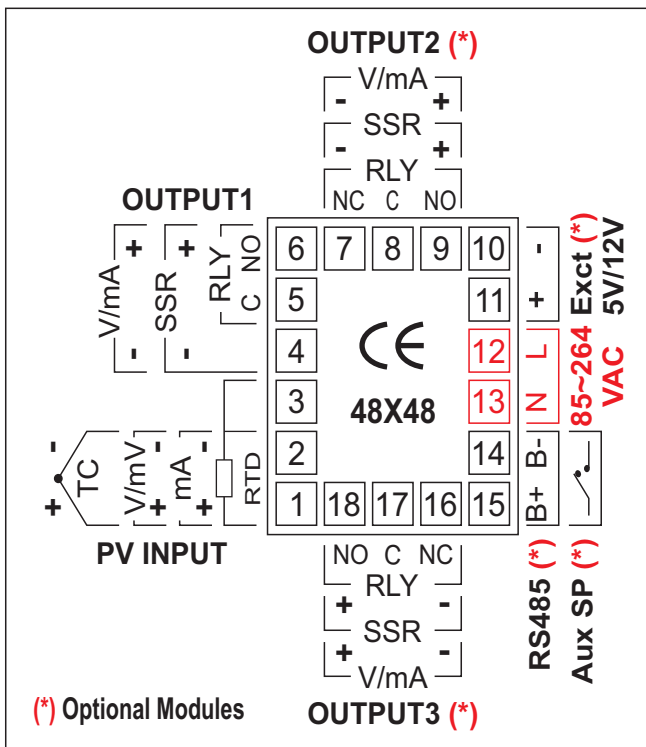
OUTPUT2 (*)

V/mA
- +
SSR
- +
RLY
NC C NO

OUTPUT1

V/mA + -
SSR + -
RLY NO C

6 7 8 9 10
5 11
4 12
3 13
2 14
1 18 17 16 15

CE
48X48

- + Exct (*) 5V/12V
L N 85~264 VAC
B- B+ RS485 (*)
Aux SP (*)

TC - +
V/mV - +
mA - +
RTD

PV INPUT

NO C NC
RLY
+ -
SSR
+ -
V/mA

OUTPUT3 (*)

(*) Optional Modules